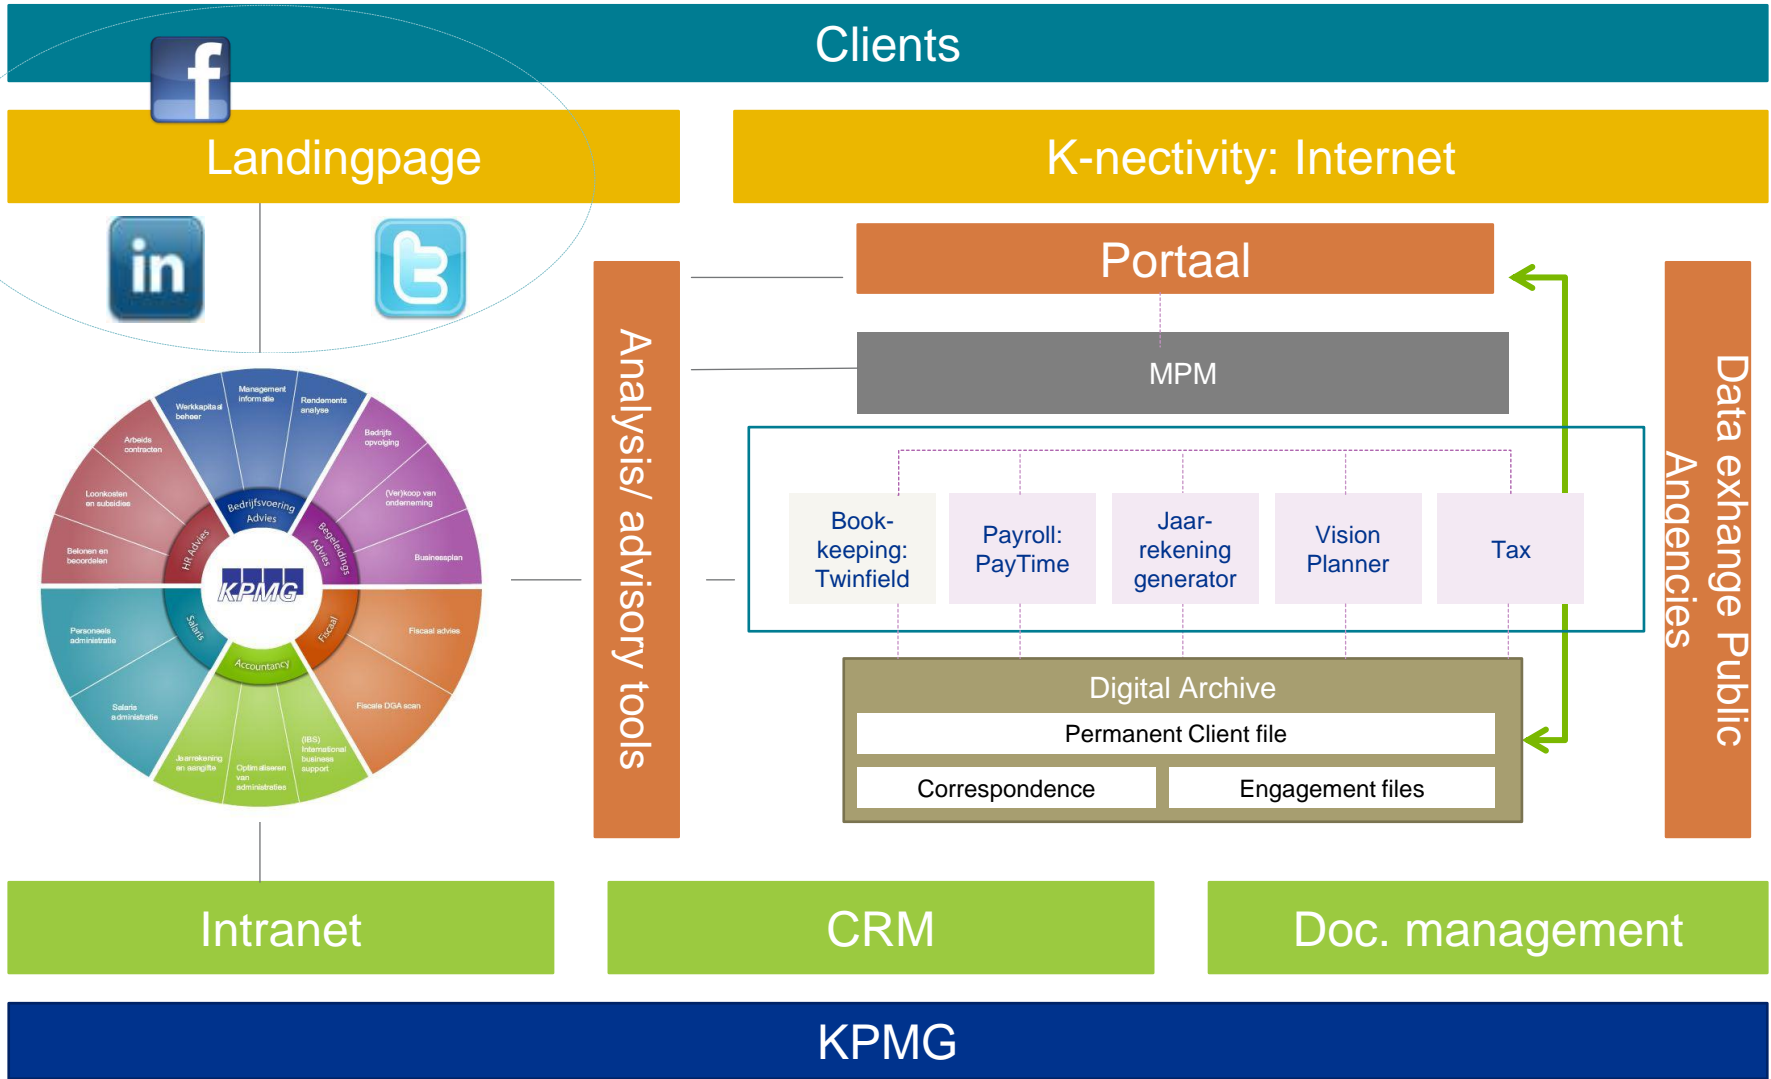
Clients

f

Landingpage

K-nectivity: Internet

in

Portaal

MPM

Analysis/ advisory tools

Data exhange Public Angencies

Management informatie

Rendements analyse

Werkkapitaal beheer

Bedrijfs opvolging

Arbeids contracten

(Ver)koop van onderneming

Loonkosten en subsidies

Bedrijfsvoering Advies

Begeleidings Advies

HR Advies

Belonen en beoordelen

Businessplan

KPMG

Personeels administratie

Salaris

Fiscaal

Fiscaal advies

Accountancy

Salaris administratie

Fiscale DGA scan

(IBS) International business support

Jaarrekening en aangifte

Optimaliseren van administraties

Book-keeping: Twinfield

Payroll: PayTime

Jaar-rekening generator

Vision Planner

Tax

Digital Archive

Permanent Client file

Correspondence

Engagement files

Intranet

CRM

Doc. management

KPMG